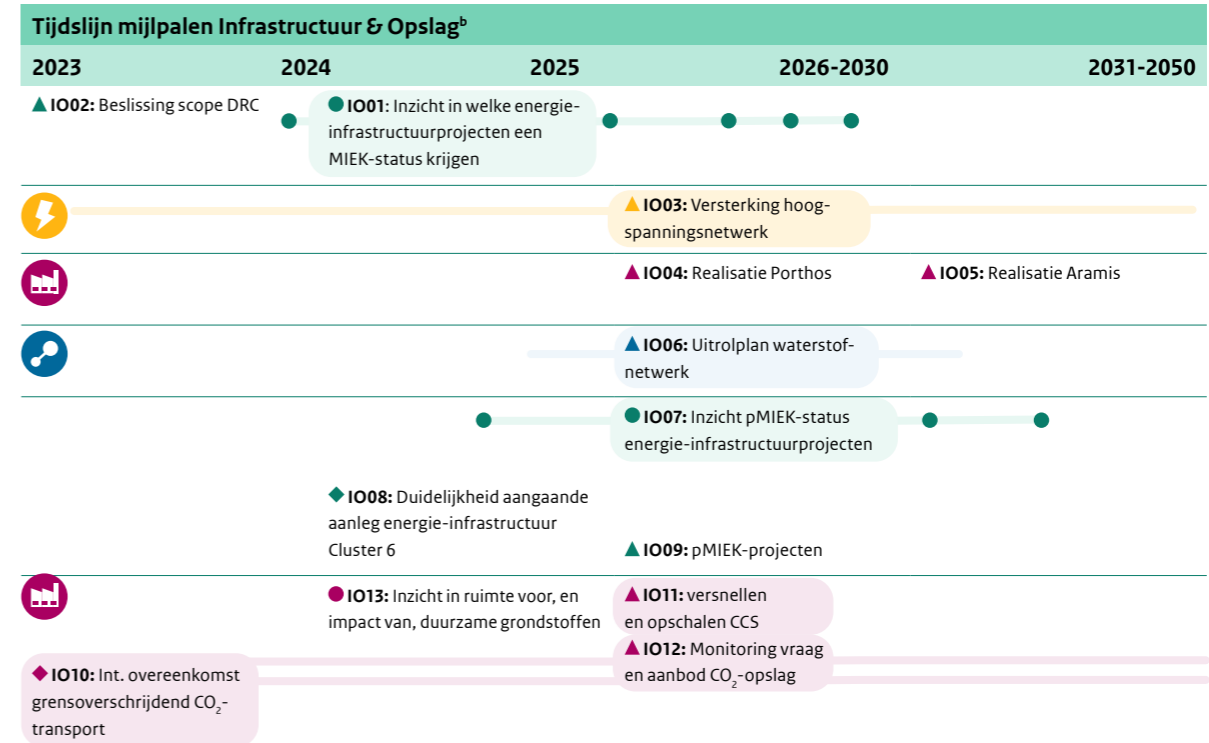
Tijdslijn mijlpalen Infrastructuur & Opslag$^{b}$

2023 2024 2025 2026-2030 2031-2050

IO02: Beslissing scope DRC

IO01: Inzicht in welke energie-infrastructuurprojecten een MIEK-status krijgen

IO03: Versterking hoogspanningsnetwerk

IO04: Realisatie Porthos

IO05: Realisatie Aramis

IO06: Uitrolplan waterstofnetwerk

IO07: Inzicht pMIEK-status energie-infrastructuurprojecten

IO08: Duidelijkheid aangaande aanleg energie-infrastructuur Cluster 6

IO09: pMIEK-projecten

IO13: Inzicht in ruimte voor, en impact van, duurzame grondstoffen

IO11: versnellen en opschalen CCS

IO12: Monitoring vraag en aanbod $CO_2$-opslag

IO10: Int. overeenkomst grensoverschrijdend $CO_2$-transport